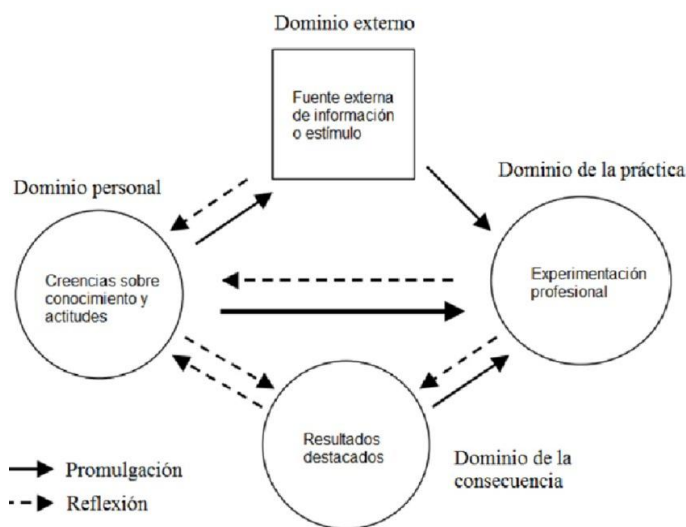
Dominio externo

Fuente externa de información o estímulo

Dominio personal

Dominio de la práctica

Creencias sobre conocimiento y actitudes

Experimentación profesional

Resultados destacados

Dominio de la consecuencia

Promulgación

Reflexión